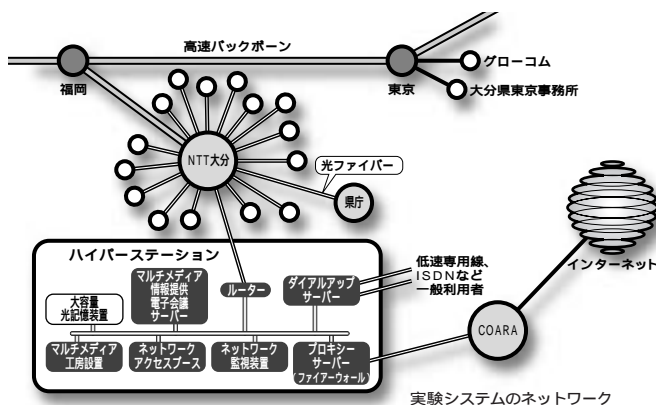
高速バックボーン

福岡

東京

グローコム

大分県東京事務所

NTT大分

光ファイバー

県庁

ハイパーステーション

マルチメディア
情報提供
電子会議
サーバー

ルーター

ダイアルアップ
サーバー

低速専用線、
ISDNなど
一般利用者

インターネット

大容量
光記憶装置

マルチメディア
工房設置

ネットワーク
アクセスブース

ネットワーク
監視装置

プロキシー
サーバー
(ファイアーウォール)

COARA

実験システムのネットワーク